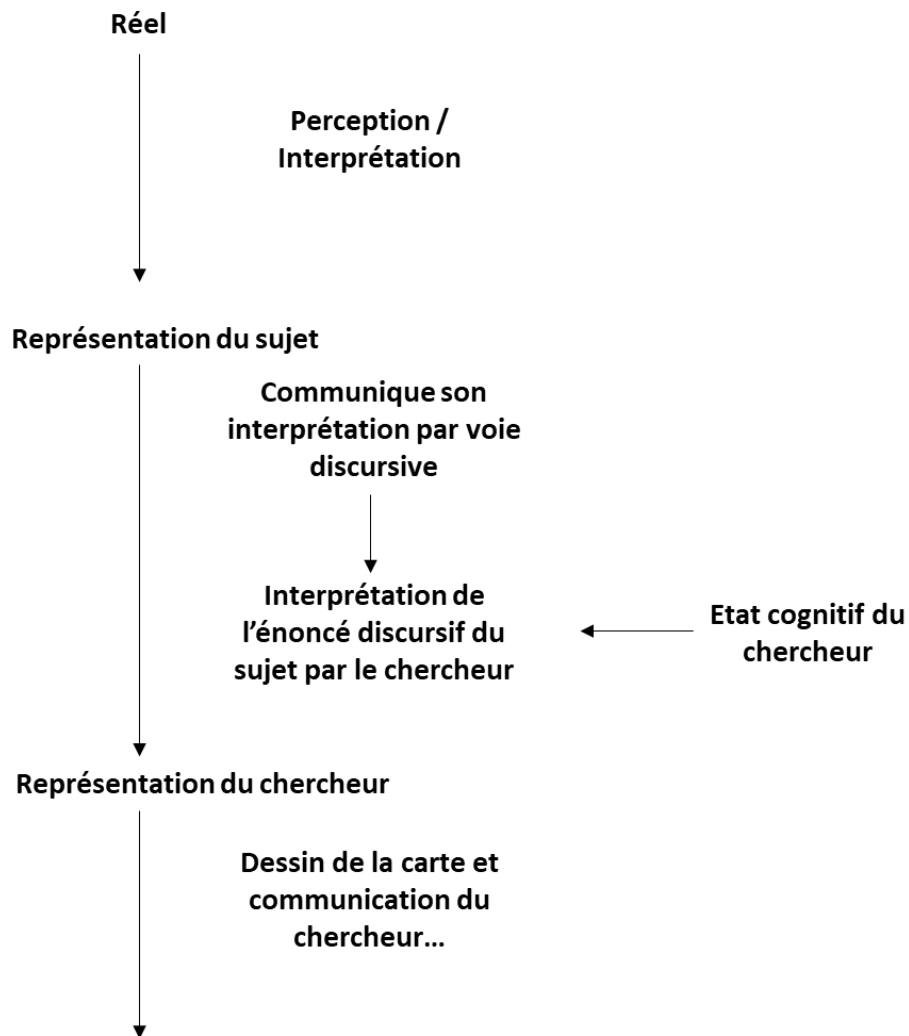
Réel

Perception / Interprétation

Représentation du sujet

Communique son interprétation par voie discursive

Interprétation de l'énoncé discursif du sujet par le chercheur

Etat cognitif du chercheur

Représentation du chercheur

Dessin de la carte et communication du chercheur…